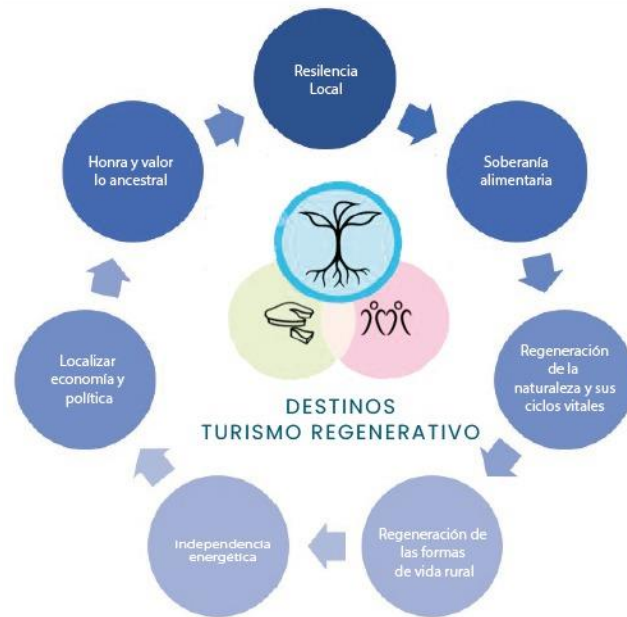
Resilencia Local

Soberanía alimentaria

Regeneración de la naturaleza y sus ciclos vitales

Regeneración de las formas de vida rural

Independencia energética

Localizar economía y política

Honra y valor lo ancestral

DESTINOS
TURISMO REGENERATIVO